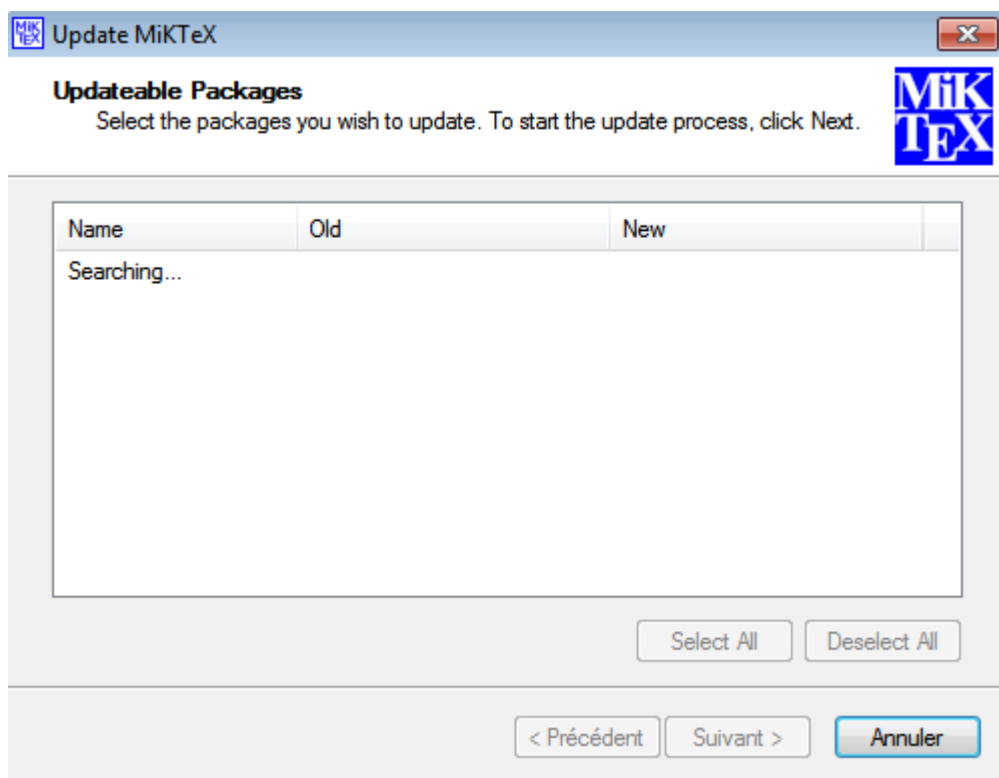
Update MiKTeX

Updateable Packages
Select the packages you wish to update. To start the update process, click Next.

MiKTEX

| Name | Old | New |
|---|---|---|
| Searching... | | |

Select All
Deselect All

< Précédent
Suivant >
Annuler